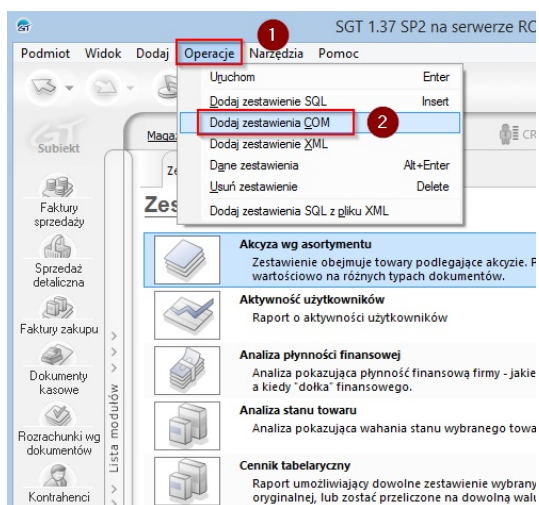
SGT 1.37 SP2 na serwerze RO

Podmiot Widok Dodaj Operacje Narzędzia Pomoc

1

Uruchom Enter
Dodaj zestawienie SQL Insert
Dodaj zestawienia COM
2
Dodaj zestawienie XML
Dane zestawienia Alt+Enter
Usuń zestawienie Delete
Dodaj zestawienia SQL z pliku XML

Subiekt
Maga
Ze
Zes
CR

Faktury sprzedaży
Sprzedaż detaliczna
Faktury zakupu
Dokumenty kasowe
Rozrachunki wg dokumentów
Kontrahenci

Lista modułów

Akcyza wg asortymentu
Zestawienie obejmuje towary podlegające akcyzie. P wartościowo na różnych typach dokumentów.

Aktywność użytkowników
Raport o aktywności użytkowników

Analiza płynności finansowej
Analiza pokazująca płynność finansową firmy - jakie a kiedy "dołka" finansowego.

Analiza stanu towaru
Analiza pokazująca wahania stanu wybranego towa

Cennik tabelaryczny
Raport umożliwiający dowolne zestawienie wybrany oryginalnej, lub zostać przeliczone na dowolną walu